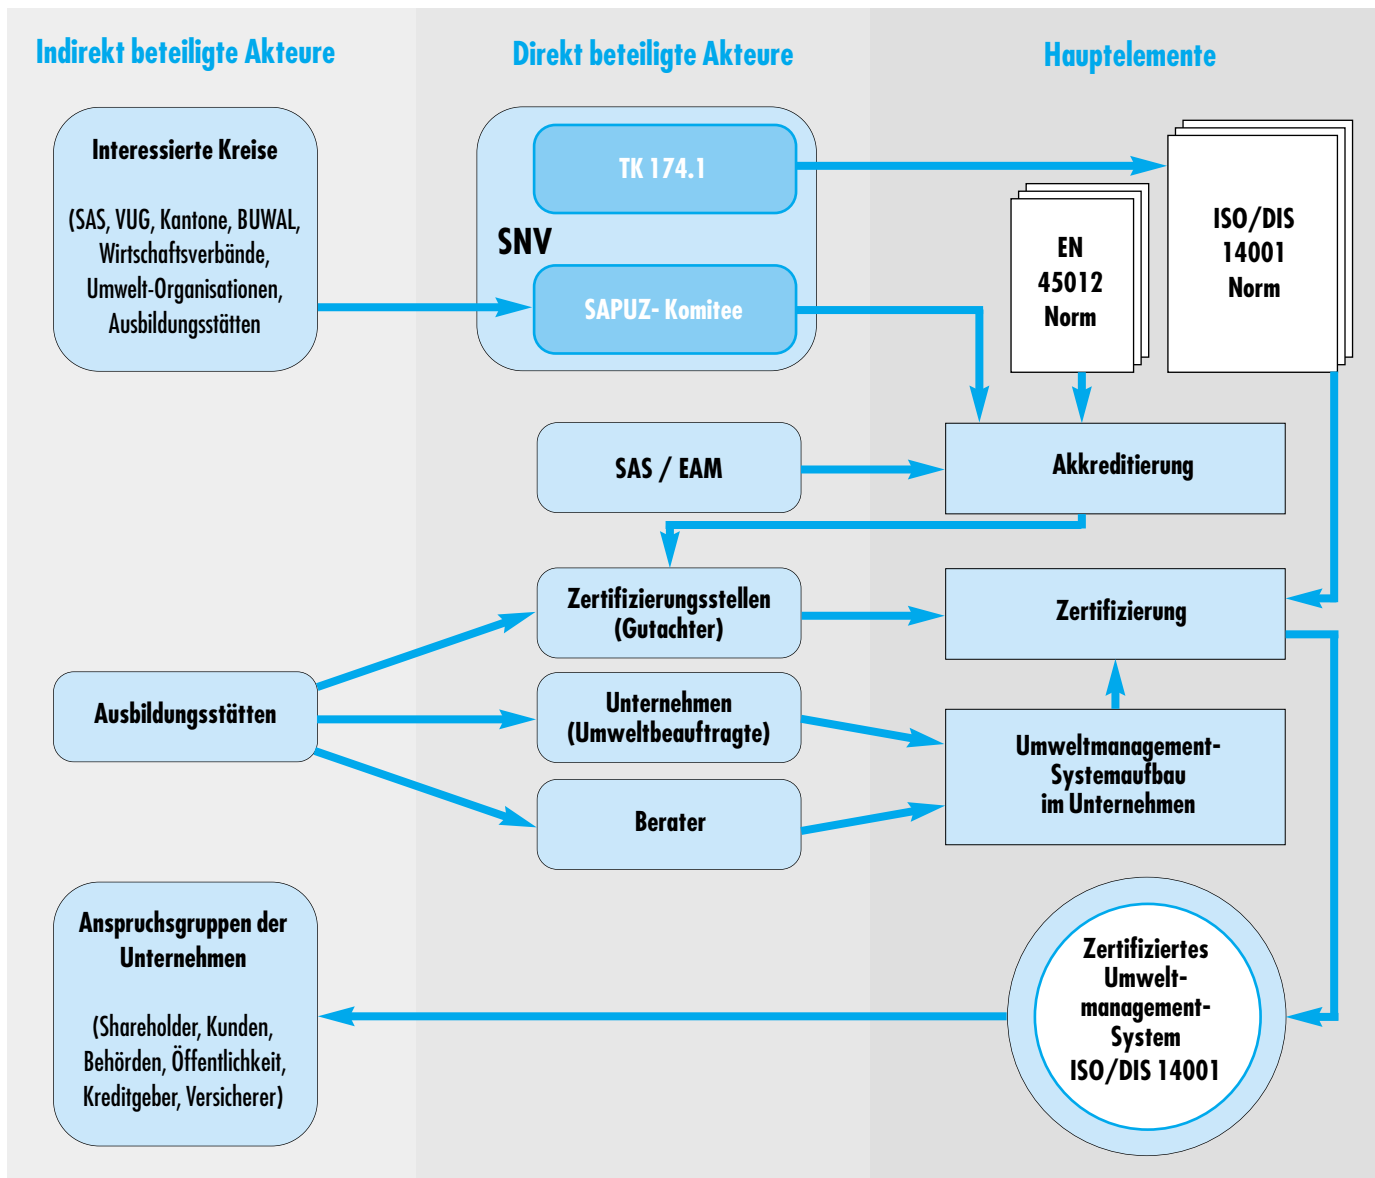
Indirekt beteiligte Akteure

Direkt beteiligte Akteure

Hauptelemente

Interessierte Kreise

(SAS, VUG, Kantone, BUWAL, Wirtschaftsverbände, Umwelt-Organisationen, Ausbildungsstätten

TK 174.1

SNV

SAPUZ- Komitee

EN 45012 Norm

ISO/DIS 14001 Norm

SAS / EAM

Akkreditierung

Zertifizierungsstellen (Gutachter)

Zertifizierung

Ausbildungsstätten

Unternehmen (Umweltbeauftragte)

Umweltmanagement-Systemaufbau im Unternehmen

Berater

Anspruchsgruppen der Unternehmen

(Shareholder, Kunden, Behörden, Öffentlichkeit, Kreditgeber, Versicherer)

Zertifiziertes Umwelt-management-System ISO/DIS 14001